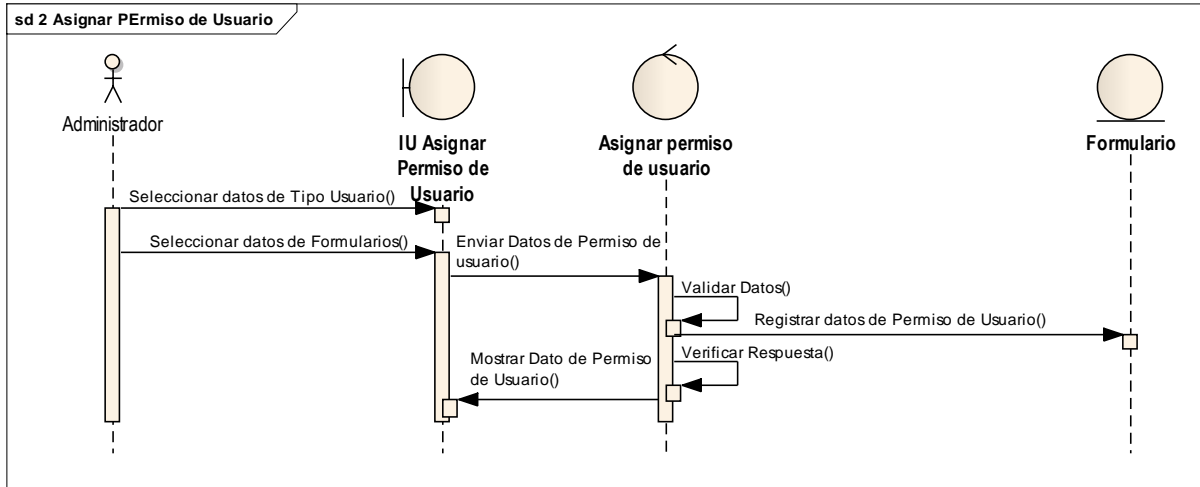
sd 2 Asignar PErmiso de Usuario

Administrador

IU Asignar Permiso de Usuario

Asignar permiso de usuario

Formulario

Seleccionar datos de Tipo Usuario()

Seleccionar datos de Formularios()

Enviar Datos de Permiso de usuario()

Validar Datos()

Registrar datos de Permiso de Usuario()

Verificar Respuesta()

Mostrar Dato de Permiso de Usuario()